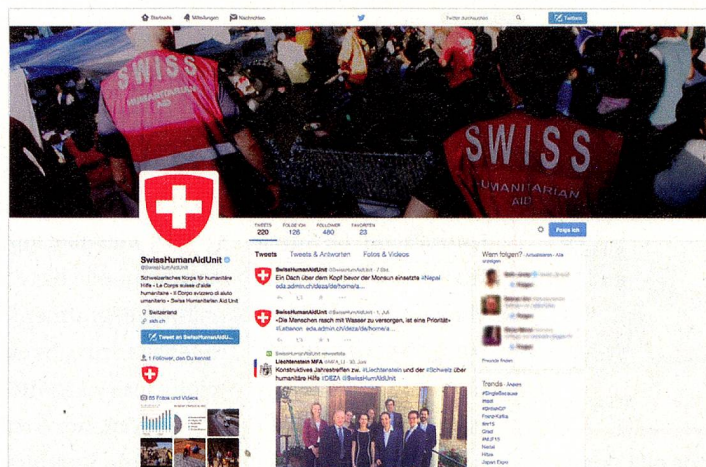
Startseite Mitteilungen Nachrichten Twitter durchsuchen Twittern

SWISS HUMANITARIAN AID

SWISS HUMANITARIAN AID

TWEETS 220 FOLGE ICH 126 FOLLOWER 480 FAVORITEN 23

Folge ich

SwissHumanAidUnit
@SwissHumAidUnit

Schweizerisches Korps für humanitäre Hilfe - Le Corps suisse d'aide humanitaire - Il Corpo svizzero di aiuto umanitario - Swiss Humanitarian Aid Unit

Switzerland
skh.ch

Tweet an SwissHumanAidUnit

1 Follower, den Du kennst

65 Fotos und Videos

Tweets Tweets & Antworten Fotos & Videos

SwissHumanAidUnit @SwissHumAidUnit · 7 Std.
Ein Dach über dem Kopf bevor der Monsun einsetzte #Nepal eda.admin.ch/deza/de/home/a...

SwissHumanAidUnit @SwissHumAidUnit · 1. Juli
«Die Menschen reich mit Wasser zu versorgen, ist eine Priorität» #Lebanon eda.admin.ch/deza/de/home/a...

SwissHumanAidUnit retweetete
Liechtenstein MFA @MFA_LI · 30. Juni
Konstruktives Jahrestreffen zw. #Liechtenstein und der #Schweiz über humanitäre Hilfe #DEZA @SwissHumAidUnit

Wem folgen? · Aktualisieren · Alle anzeigen

Folgen

Folgen

Folgen

Freunde finden

Trends · Ändern
#SingleBecause
#fail
#BRBNED
FranzKafka
#NYS
Ohio
#NLF15
Nestal
Hitze
Japan Expo